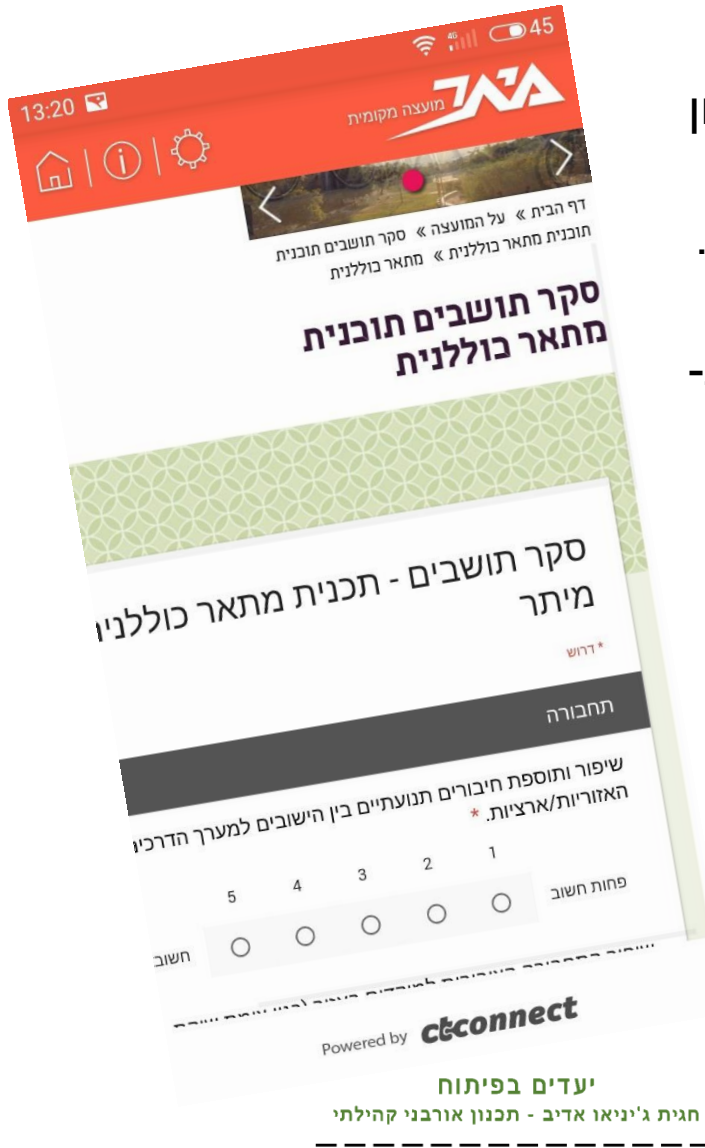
13:20 45

מ.א.ג
מועצה מקומית

דף הבית » על המועצה » סקר תושבים תוכנית מתאר כוללנית » מתאר כוללנית

סקר תושבים תוכנית מתאר כוללנית

סקר תושבים - תכנית מתאר כוללני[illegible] מיתר

* דרוש

תחבורה

שיפור ותוספת חיבורים תנועתיים בין הישובים למערך הדרכי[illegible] האזוריות/ארציות. *

| פחות חשוב | 1 | 2 | 3 | 4 | 5 | חשוב |
|---|---|---|---|---|---|---|
| | ○ | ○ | ○ | ○ | ○ | |

Powered by ctconnect

יעדים בפיתוח
חגית ג'יניאו אדיב - תכנון אורבני קהילתי